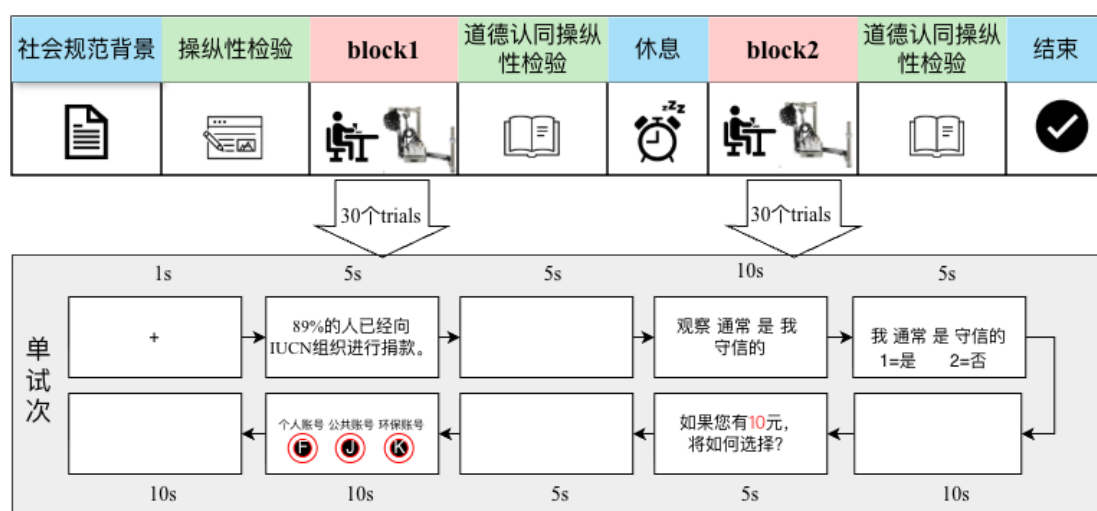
社会规范背景 | 操纵性检验 | block1 | 道德认同操纵性检验 | 休息 | block2 | 道德认同操纵性检验 | 结束

zzz

30个trials

30个trials

1s 5s 5s 10s 5s

单试次

+

89%的人已经向IUCN组织进行捐款。

观察 通常 是 我 守信的

我 通常 是 守信的
1=是 2=否

如果您有10元，将如何选择？

个人账号 公共账号 环保账号
F J K

10s 10s 5s 5s 10s